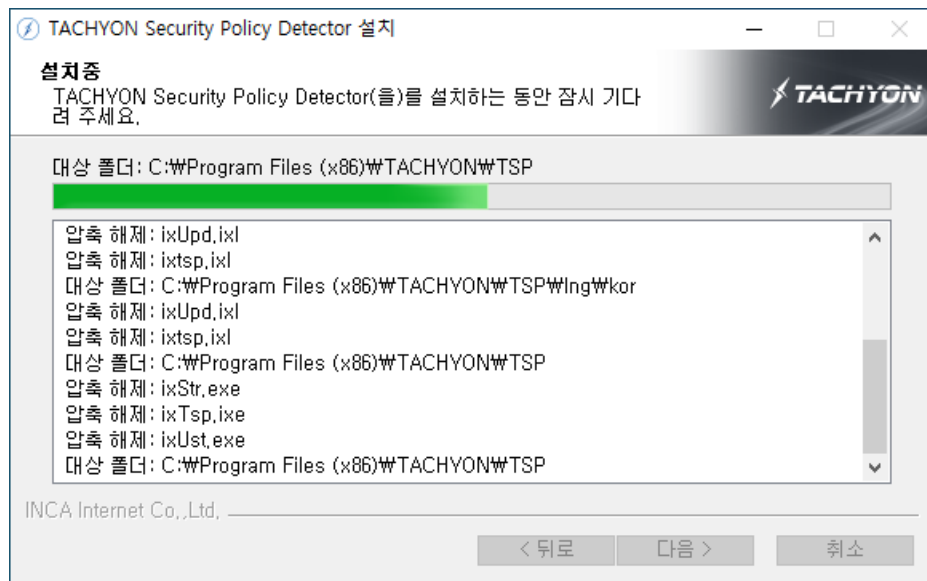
TACHYON Security Policy Detector 설치

설치중
TACHYON Security Policy Detector(을)를 설치하는 동안 잠시 기다려 주세요.

TACHYON

대상 폴더: C:₩Program Files (x86)₩TACHYON₩TSP

압축 해제: ixUpd.ixl
압축 해제: ixtsp.ixl
대상 폴더: C:₩Program Files (x86)₩TACHYON₩TSP₩lng₩kor
압축 해제: ixUpd.ixl
압축 해제: ixtsp.ixl
대상 폴더: C:₩Program Files (x86)₩TACHYON₩TSP
압축 해제: ixStr.exe
압축 해제: ixTsp.ixe
압축 해제: ixUst.exe
대상 폴더: C:₩Program Files (x86)₩TACHYON₩TSP

INCA Internet Co.,Ltd.

< 뒤로 | 다음 > | 취소